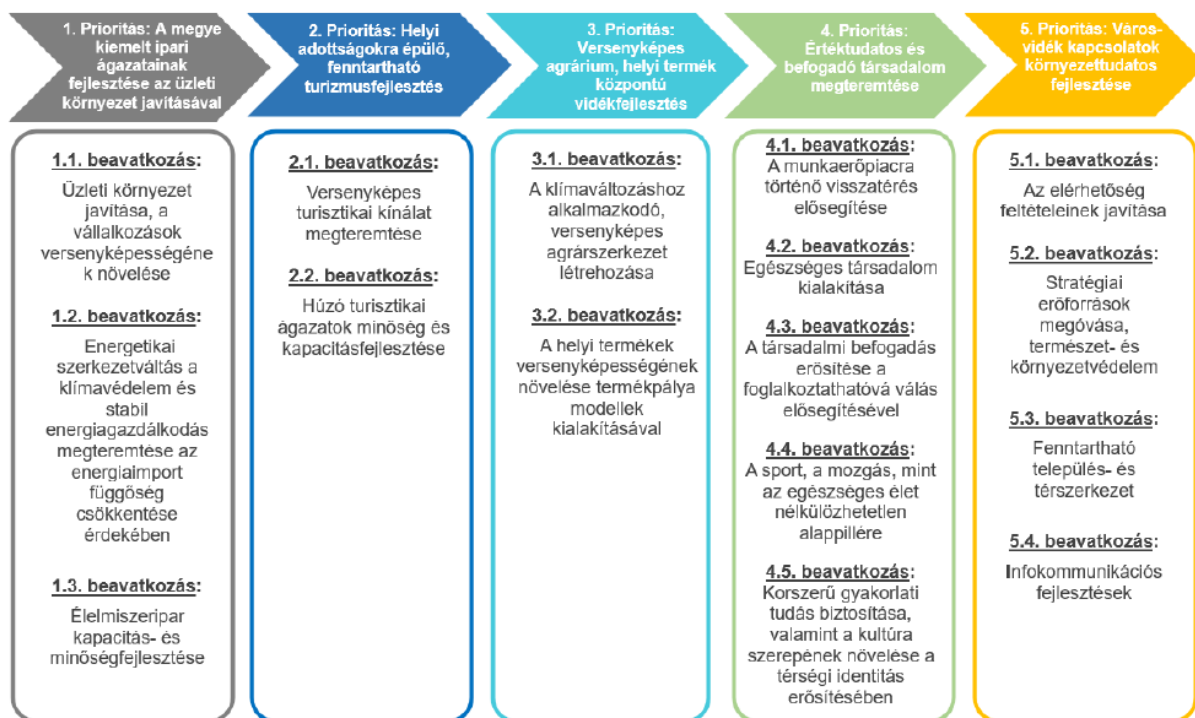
1. Prioritás: A megye kiemelt ipari ágazatainak fejlesztése az üzleti környezet javításával

2. Prioritás: Helyi adottságokra épülő, fenntartható turizmusfejlesztés

3. Prioritás: Versenyképes agrárium, helyi termék központú vidékfejlesztés

4. Prioritás: Értéktudatos és befogadó társadalom megteremtése

5. Prioritás: Városvidék kapcsolatok környezettudatos fejlesztése

1.1. beavatkozás:
Üzleti környezet javítása, a vállalkozások versenyképességének növelése

1.2. beavatkozás:
Energetikai szerkezetváltás a klímavédelem és stabil energiagazdálkodás megteremtése az energiaimport függőség csökkentése érdekében

1.3. beavatkozás:
Élelmiszeripar kapacitás- és minőségfejlesztése

2.1. beavatkozás:
Versenyképes turisztikai kínálat megteremtése

2.2. beavatkozás:
Húzó turisztikai ágazatok minőség és kapacitásfejlesztése

3.1. beavatkozás:
A klímaváltozáshoz alkalmazkodó, versenyképes agrárszerkezet létrehozása

3.2. beavatkozás:
A helyi termékek versenyképességének növelése termékpálya modellek kialakításával

4.1. beavatkozás:
A munkaerőpiacra történő visszatérés elősegítése

4.2. beavatkozás:
Egészséges társadalom kialakítása

4.3. beavatkozás:
A társadalmi befogadás erősítése a foglalkoztathatóvá válás elősegítésével

4.4. beavatkozás:
A sport, a mozgás, mint az egészséges élet nélkülözhetetlen alappillére

4.5. beavatkozás:
Korszerű gyakorlati tudás biztosítása, valamint a kultúra szerepének növelése a térségi identitás erősítésében

5.1. beavatkozás:
Az elérhetőség feltételeinek javítása

5.2. beavatkozás:
Stratégiai erőforrások megóvása, természet- és környezetvédelem

5.3. beavatkozás:
Fenntartható település- és térszerkezet

5.4. beavatkozás:
Infokommunikációs fejlesztések